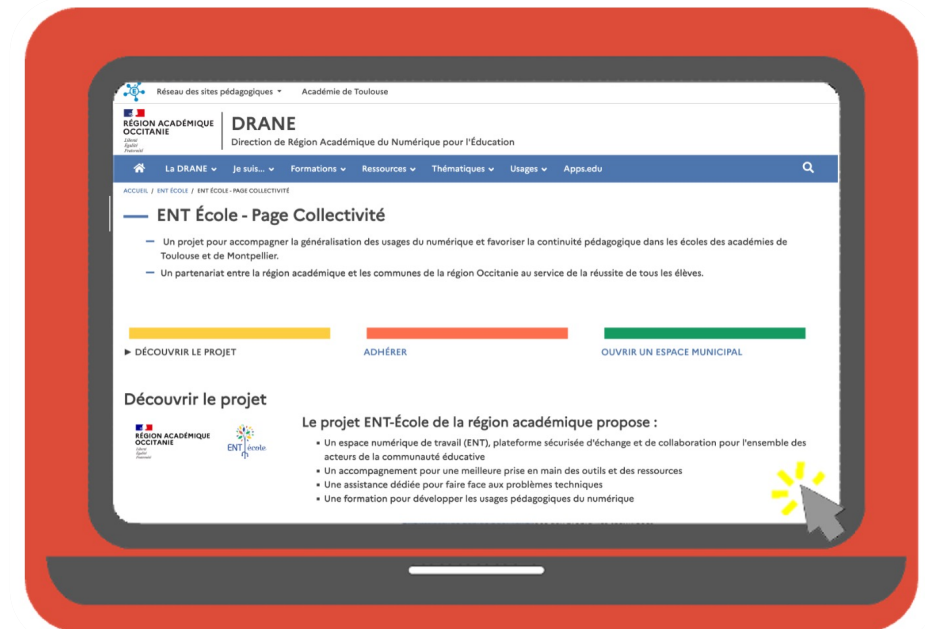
Réseau des sites pédagogiques ▾ Académie de Toulouse

RÉGION ACADÉMIQUE OCCITANIE
Liberté Égalité Fraternité

DRANE
Direction de Région Académique du Numérique pour l'Éducation

La DRANE ▾ Je suis... ▾ Formations ▾ Ressources ▾ Thématiques ▾ Usages ▾ Apps.edu

ACCUEIL / ENT ÉCOLE / ENT ÉCOLE - PAGE COLLECTIVITÉ

ENT École - Page Collectivité

Un projet pour accompagner la généralisation des usages du numérique et favoriser la continuité pédagogique dans les écoles des académies de Toulouse et de Montpellier.

Un partenariat entre la région académique et les communes de la région Occitanie au service de la réussite de tous les élèves.

▶ DÉCOUVRIR LE PROJET

ADHÉRER

OUVRIR UN ESPACE MUNICIPAL

Découvrir le projet

RÉGION ACADÉMIQUE OCCITANIE
Liberté Égalité Fraternité

ENT école

Le projet ENT-École de la région académique propose :

• Un espace numérique de travail (ENT), plateforme sécurisée d'échange et de collaboration pour l'ensemble des acteurs de la communauté éducative
• Un accompagnement pour une meilleure prise en main des outils et des ressources
• Une assistance dédiée pour faire face aux problèmes techniques
• Une formation pour développer les usages pédagogiques du numérique